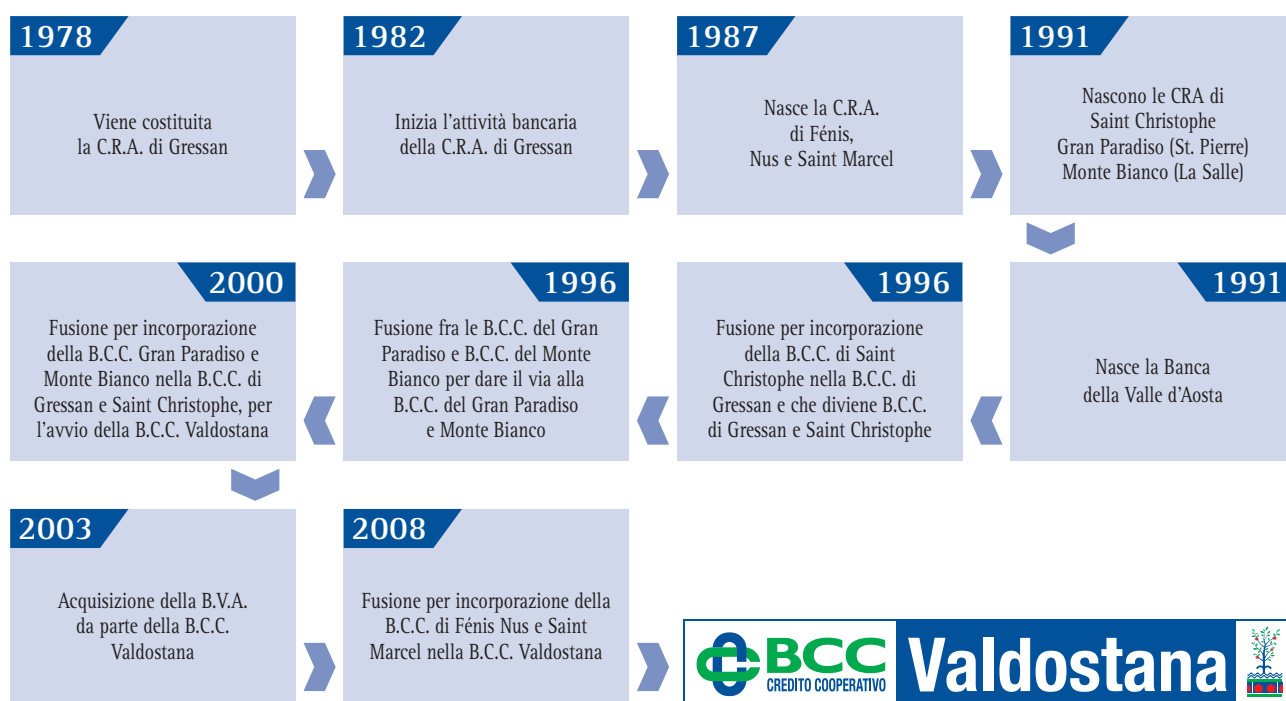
1978

Viene costituita la C.R.A. di Gressan

1982

Inizia l'attività bancaria della C.R.A. di Gressan

1987

Nasce la C.R.A. di Fénis, Nus e Saint Marcel

1991

Nascono le CRA di Saint Christophe Gran Paradiso (St. Pierre) Monte Bianco (La Salle)

1991

Nasce la Banca della Valle d'Aosta

1996

Fusione per incorporazione della B.C.C. di Saint Christophe nella B.C.C. di Gressan e che diviene B.C.C. di Gressan e Saint Christophe

1996

Fusione fra le B.C.C. del Gran Paradiso e B.C.C. del Monte Bianco per dare il via alla B.C.C. del Gran Paradiso e Monte Bianco

2000

Fusione per incorporazione della B.C.C. Gran Paradiso e Monte Bianco nella B.C.C. di Gressan e Saint Christophe, per l'avvio della B.C.C. Valdostana

2003

Acquisizione della B.V.A. da parte della B.C.C. Valdostana

2008

Fusione per incorporazione della B.C.C. di Fénis Nus e Saint Marcel nella B.C.C. Valdostana

BCC CREDITO COOPERATIVO Valdostana